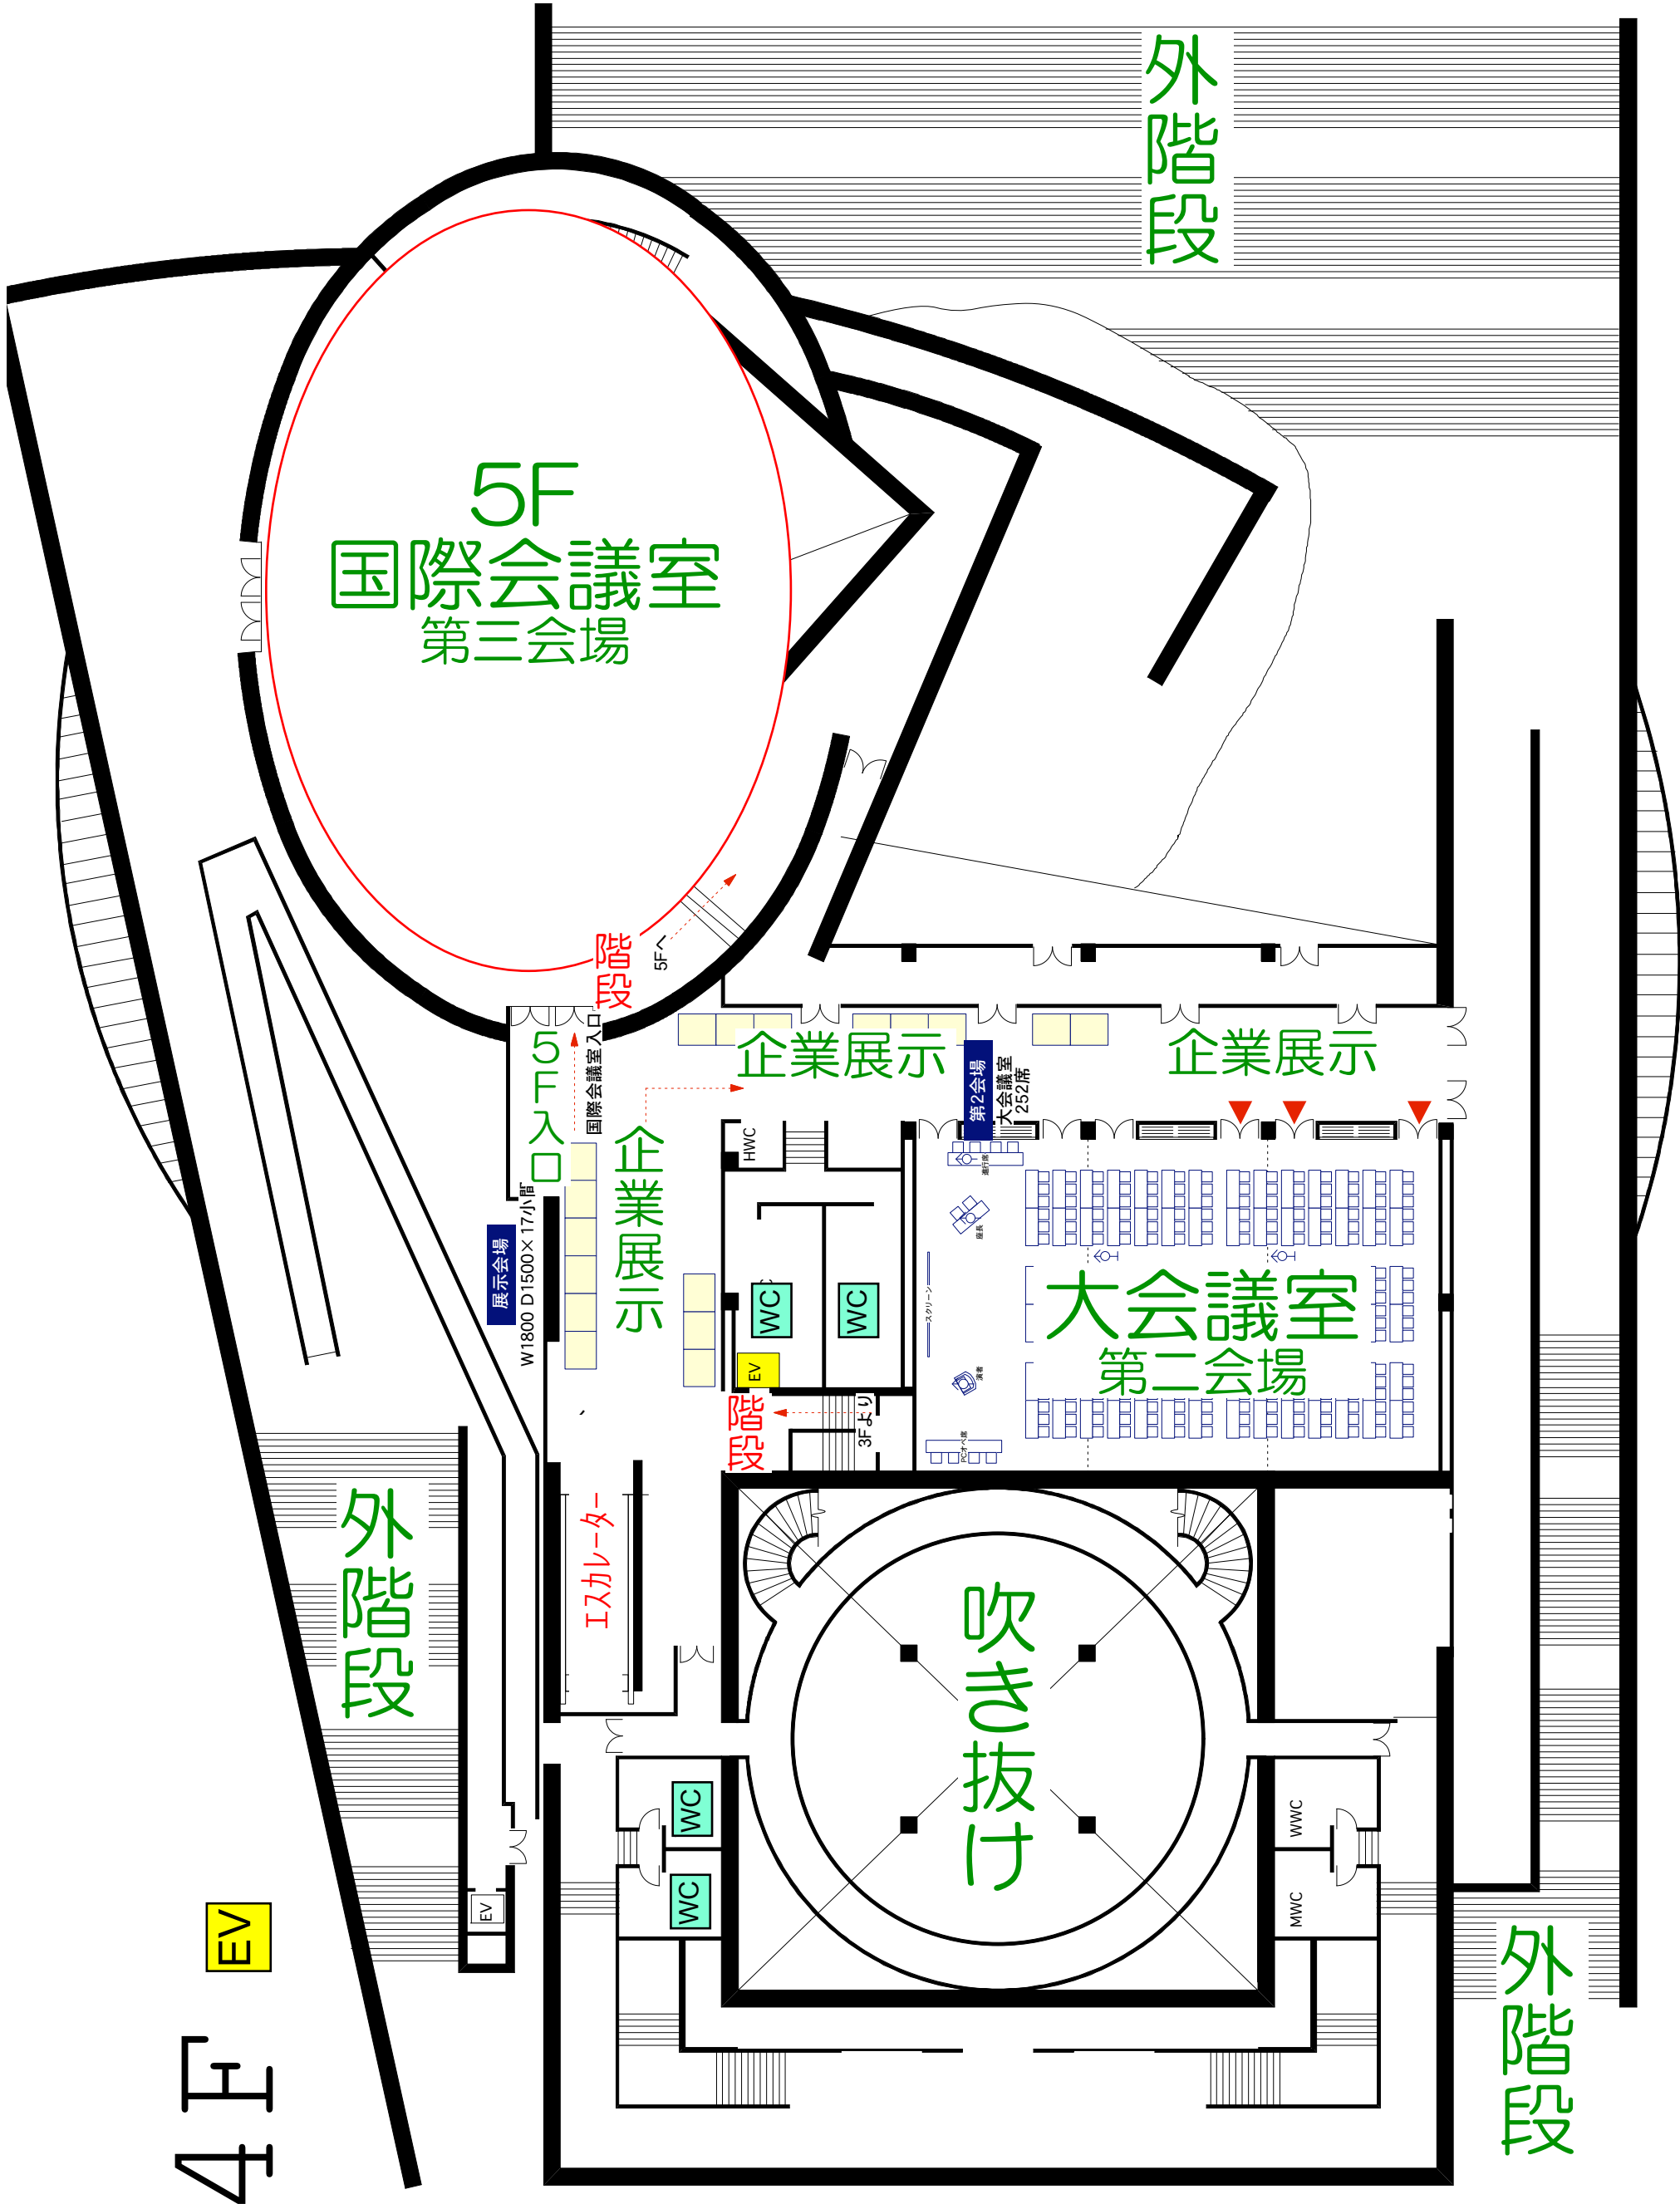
外階段

5F
国際会議室
第三会場

階段
5Fへ

5F入口
国際会議室入口

企業展示
企業展示
企業展示

第2会場
大会議室
252席

HWC

展示会場
W1800 D1500× 17小間

WC
WC
EV

階段
3Fより

大会議室
第二会場

スクリーン

エスカレーター

外階段

吹き抜け

WC
WC
WWC
MWC

EV
EV

外階段

4F